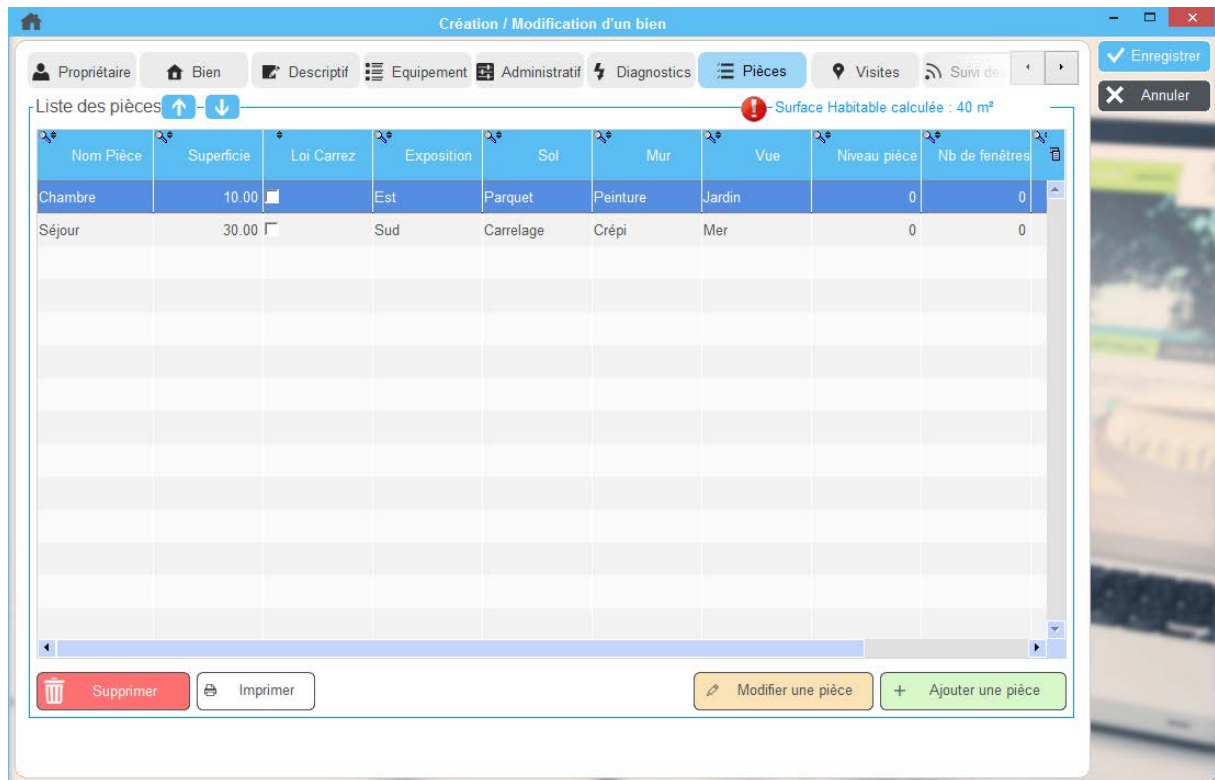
Création / Modification d'un bien

Propriétaire | Bien | Descriptif | Equipement | Administratif | Diagnostics | Pièces | Visites | Suivi de

Enregistrer
Annuler

Liste des pièces

Surface Habitable calculée : 40 m²

| Nom Pièce | Superficie | Loi Carrez | Exposition | Sol | Mur | Vue | Niveau pièce | Nb de fenêtres |
|---|---|---|---|---|---|---|---|---|
| Chambre | 10.00 | | Est | Parquet | Peinture | Jardin | 0 | 0 |
| Séjour | 30.00 | | Sud | Carrelage | Crépi | Mer | 0 | 0 |

Supprimer
Imprimer
Modifier une pièce
Ajouter une pièce